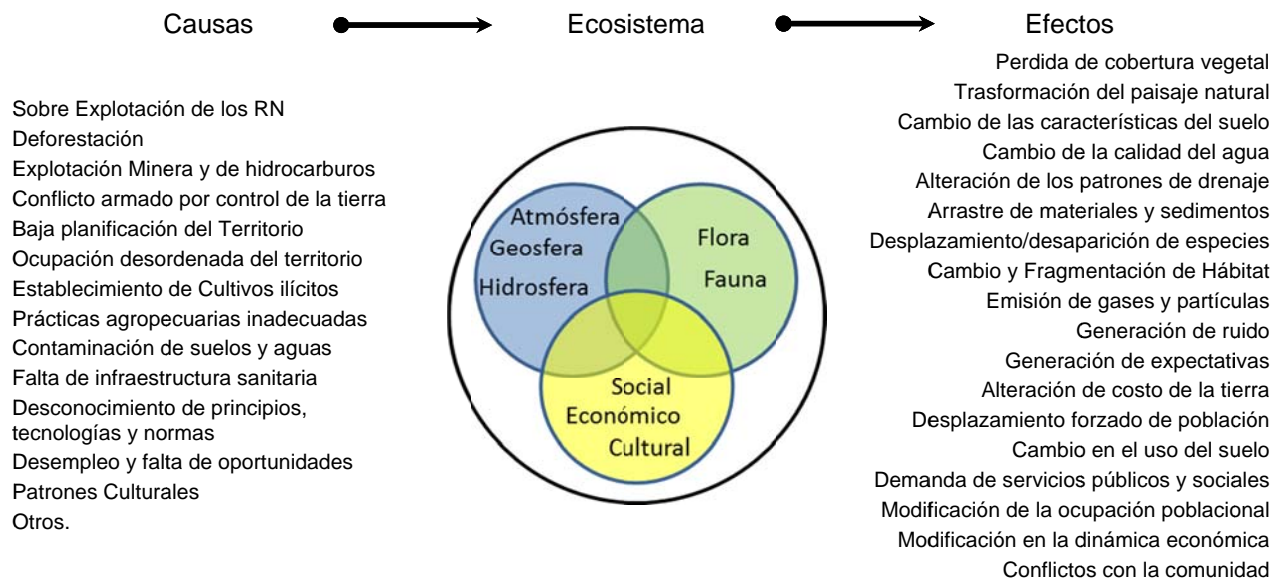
Causas

Ecosistema

Efectos

Sobre Explotación de los RN
Deforestación
Explotación Minera y de hidrocarburos
Conflicto armado por control de la tierra
Baja planificación del Territorio
Ocupación desordenada del territorio
Establecimiento de Cultivos ilícitos
Prácticas agropecuarias inadecuadas
Contaminación de suelos y aguas
Falta de infraestructura sanitaria
Desconocimiento de principios, tecnologías y normas
Desempleo y falta de oportunidades
Patrones Culturales
Otros.

Atmósfera
Geosfera
Hidrosfera

Flora
Fauna

Social
Económico
Cultural

Perdida de cobertura vegetal
Trasformación del paisaje natural
Cambio de las características del suelo
Cambio de la calidad del agua
Alteración de los patrones de drenaje
Arrastre de materiales y sedimentos
Desplazamiento/desaparición de especies
Cambio y Fragmentación de Hábitat
Emisión de gases y partículas
Generación de ruido
Generación de expectativas
Alteración de costo de la tierra
Desplazamiento forzado de población
Cambio en el uso del suelo
Demanda de servicios públicos y sociales
Modificación de la ocupación poblacional
Modificación en la dinámica económica
Conflictos con la comunidad